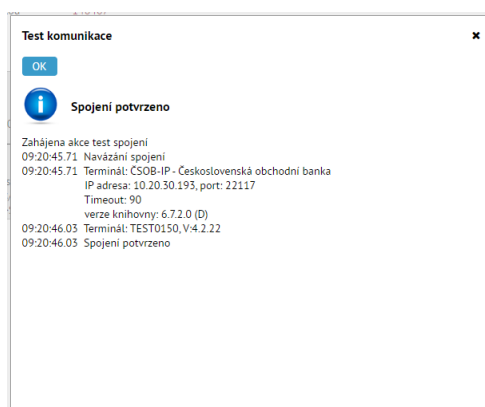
Test komunikace

×

OK

Spojení potvrzeno

Zahájena akce test spojení
09:20:45.71 Navázání spojení
09:20:45.71 Terminál: ČSOB-IP - Československá obchodní banka
IP adresa: 10.20.30.193, port: 22117
Timeout: 90
verze knihovny: 6.7.2.0 (D)
09:20:46.03 Terminál: TEST0150, V:4.2.22
09:20:46.03 Spojení potvrzeno